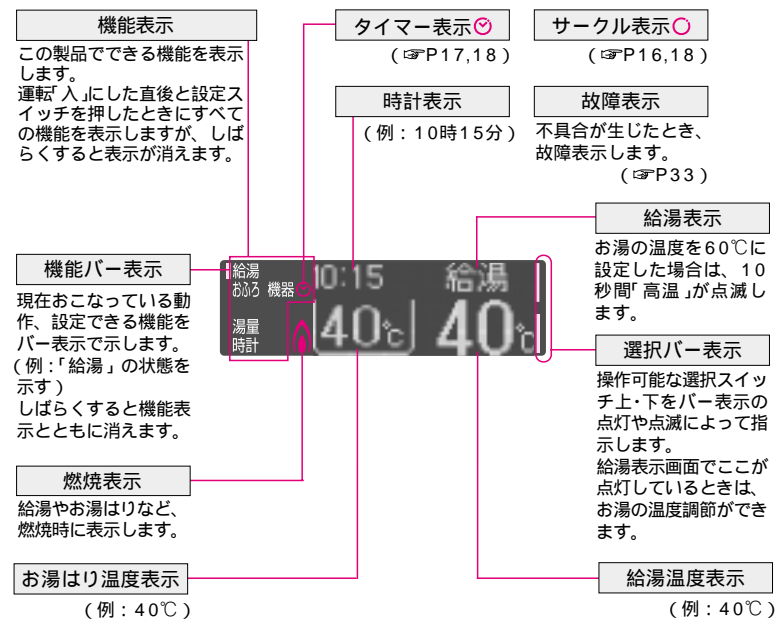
機能表示

この製品でできる機能を表示します。
運転「入」にした直後と設定スイッチを押したときにすべての機能を表示しますが、しばらくすると表示が消えます。

タイマー表示

（☞P17,18）

サークル表示

（☞P16,18）

時計表示

（例：10時15分）

故障表示

不具合が生じたとき、故障表示します。
（☞P33）

給湯表示

お湯の温度を60℃に設定した場合は、10秒間「高温」が点滅します。

機能バー表示

現在おこなっている動作、設定できる機能をバー表示で示します。
（例：「給湯」の状態を示す）
しばらくすると機能表示とともに消えます。

給湯
おふろ 機器
湯量
時計
10:15 給湯
40℃ 40℃

選択バー表示

操作可能な選択スイッチ上・下をバー表示の点灯や点滅によって指示します。
給湯表示画面でここが点灯しているときは、お湯の温度調節ができます。

燃焼表示

給湯やお湯はりなど、燃焼時に表示します。

お湯はり温度表示

（例：40℃）

給湯温度表示

（例：40℃）